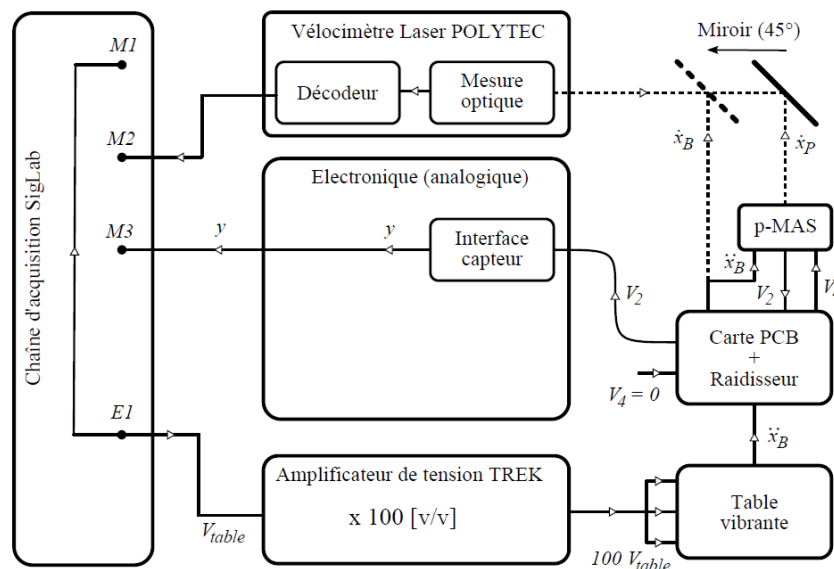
Chaîne d'acquisition SigLab

M1

M2

M3

E1

Vélocimètre Laser POLYTEC

Décodeur

Mesure optique

Miroir (45°)

$\dot{x}_B$

$\dot{x}_P$

Electronique (analogique)

$y$

$y$

Interface capteur

$V_2$

p-MAS

$\ddot{x}_B$

$V_2$

$V_{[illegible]}$

Carte PCB + Raidisseur

$V_4 = 0$

$\ddot{x}_B$

Amplificateur de tension TREK

x 100 [v/v]

$V_{table}$

Table vibrante

$100\ V_{table}$